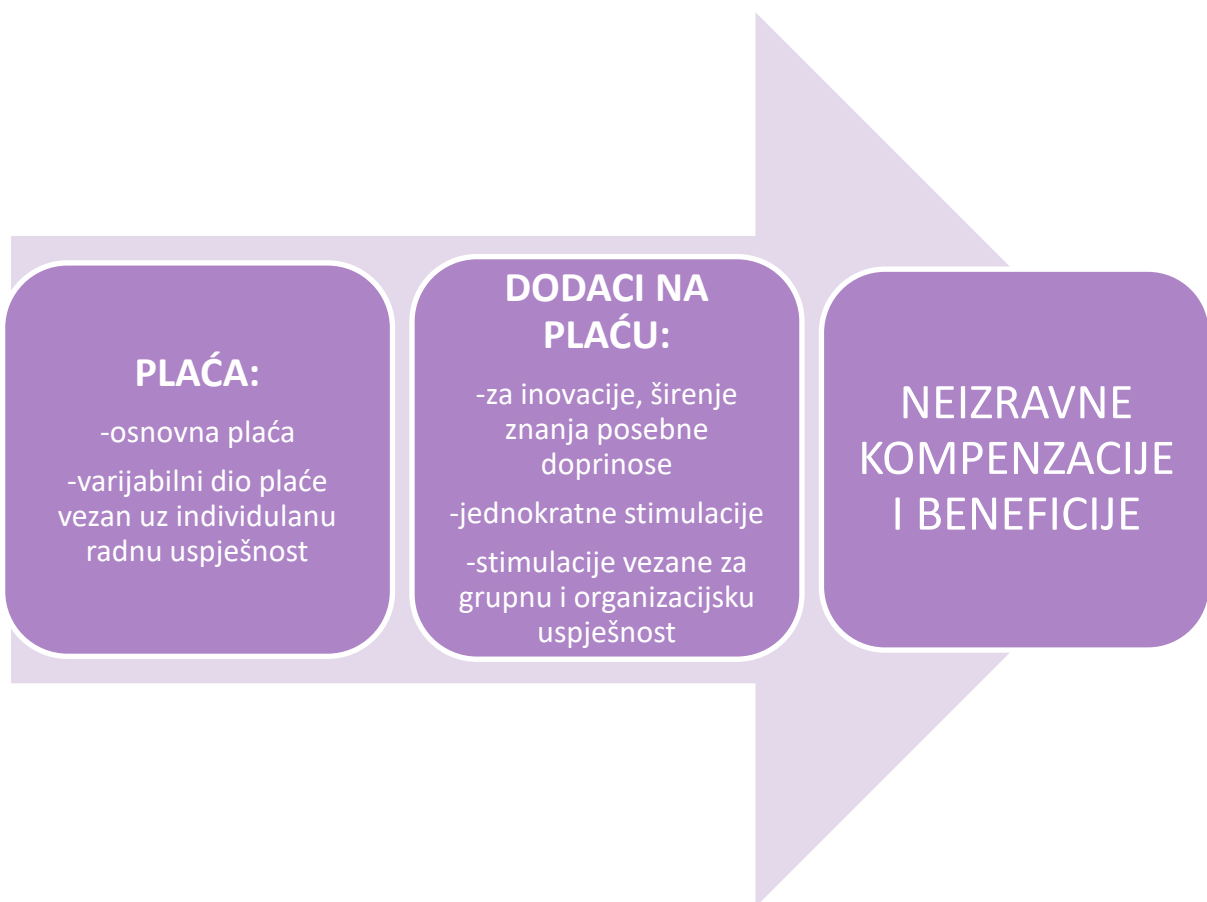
PLAĆA:

-osnovna plaća

-varijabilni dio plaće vezan uz individulanu radnu uspješnost

DODACI NA PLAĆU:

-za inovacije, širenje znanja posebne doprinose

-jednokratne stimulacije

-stimulacije vezane za grupnu i organizacijsku uspješnost

NEIZRAVNE KOMPENZACIJE I BENEFICIJE